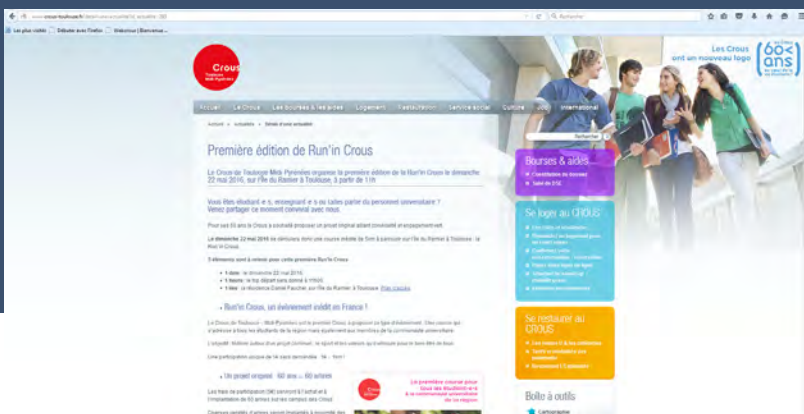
www.crous-toulouse.fr

Rechercher

Les plus visités  Débuter avec Firefox  Debutorial | Bienvenue...

Crous
Toulouse
Midi-Pyrénées

Les Crous ont un nouveau logo

60 ans

Accueil  Le Crous  Les bourses & les aides  Logement  Restauration  Service social  Culture  Jobs  International

Accueil » Actualités » Détails d'une actualité

Rechercher

Première édition de Run'in Crous

Le Crous de Toulouse Midi Pyrénées organise la première édition de la Run'in Crous le dimanche 22 mai 2016, sur l'île du Ramier à Toulouse, à partir de 11h

Vous êtes étudiant·e·s, enseignant·e·s ou faites partie du personnel universitaire ?
Venez partager ce moment convivial avec nous.

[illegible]

Le dimanche 22 mai 2016 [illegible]

3 éléments sont à retenir pour cette première Run'in Crous

1 date : le dimanche 22 mai 2016
1 heure : le top départ sera donné à 11h00
1 lieu : la résidence Daniel Faucher, sur l'île du Ramier à Toulouse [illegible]

Run'in Crous, un événement inédit en France !

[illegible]

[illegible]

Une participation unique de 14 euros demandée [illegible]

Un projet original : 60 ans = 60 arbres

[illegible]

La première course pour tous les étudiant·e·s & la communauté universitaire de la région

Bourses & aides
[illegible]
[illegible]

Se loger au CROUS
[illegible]

Se restaurer au CROUS
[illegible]

Boîte à outils
Cartographie